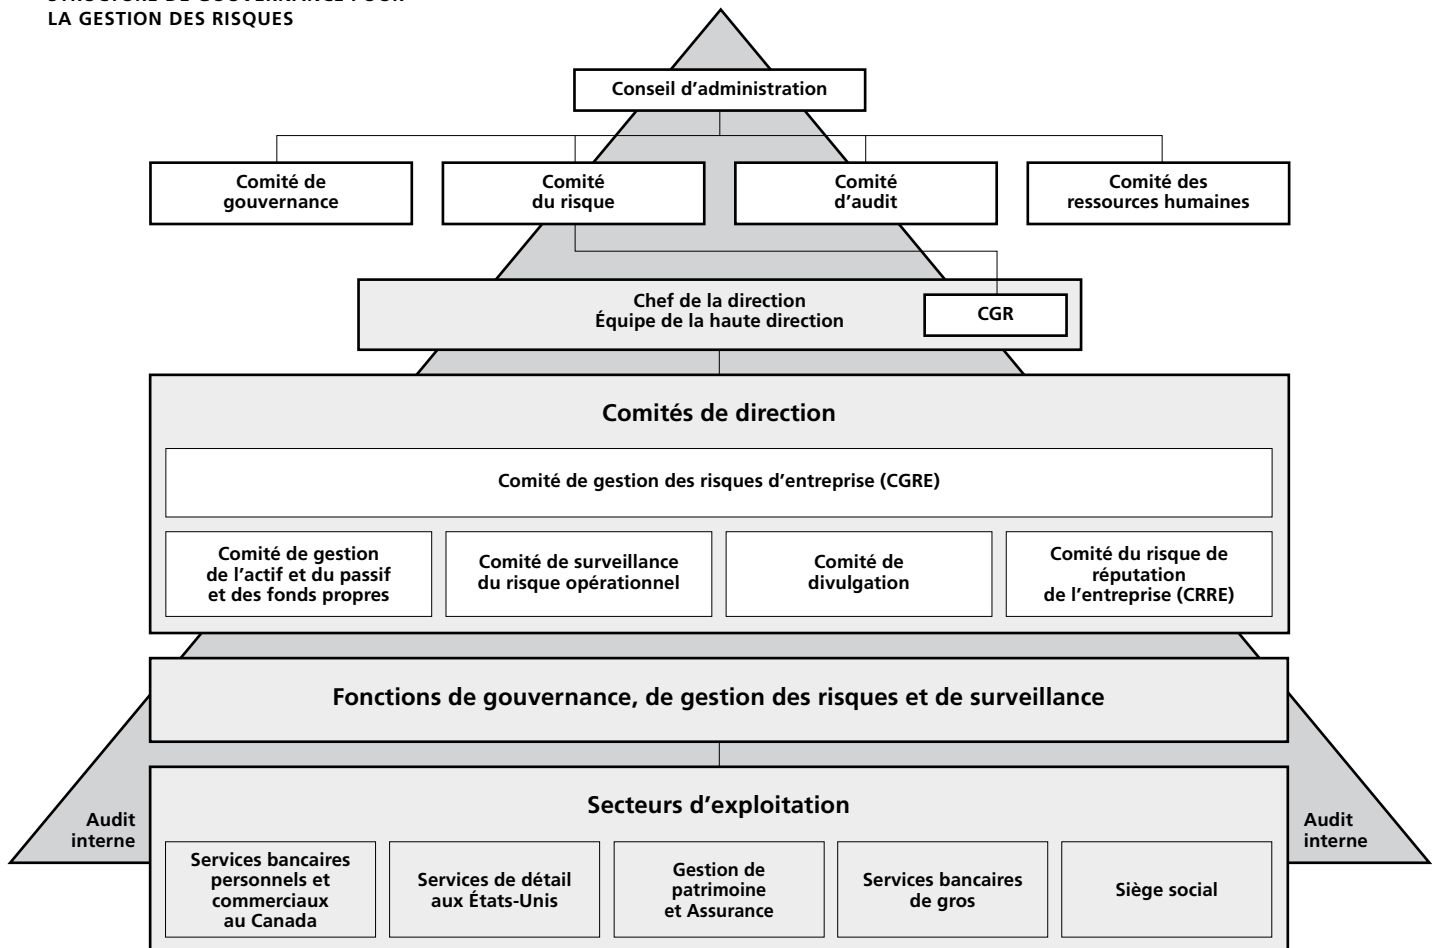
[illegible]
LA GESTION DES RISQUES

Conseil d’administration

Comité de gouvernance

Comité du risque

Comité d’audit

Comité des ressources humaines

Chef de la direction
Équipe de la haute direction

CGR

Comités de direction

Comité de gestion des risques d’entreprise (CGRE)

Comité de gestion de l’actif et du passif et des fonds propres

Comité de surveillance du risque opérationnel

Comité de divulgation

Comité du risque de réputation de l’entreprise (CRRE)

Fonctions de gouvernance, de gestion des risques et de surveillance

Audit interne

Secteurs d’exploitation

Audit interne

Services bancaires personnels et commerciaux au Canada

Services de détail aux États-Unis

Gestion de patrimoine et Assurance

Services bancaires de gros

Siège social